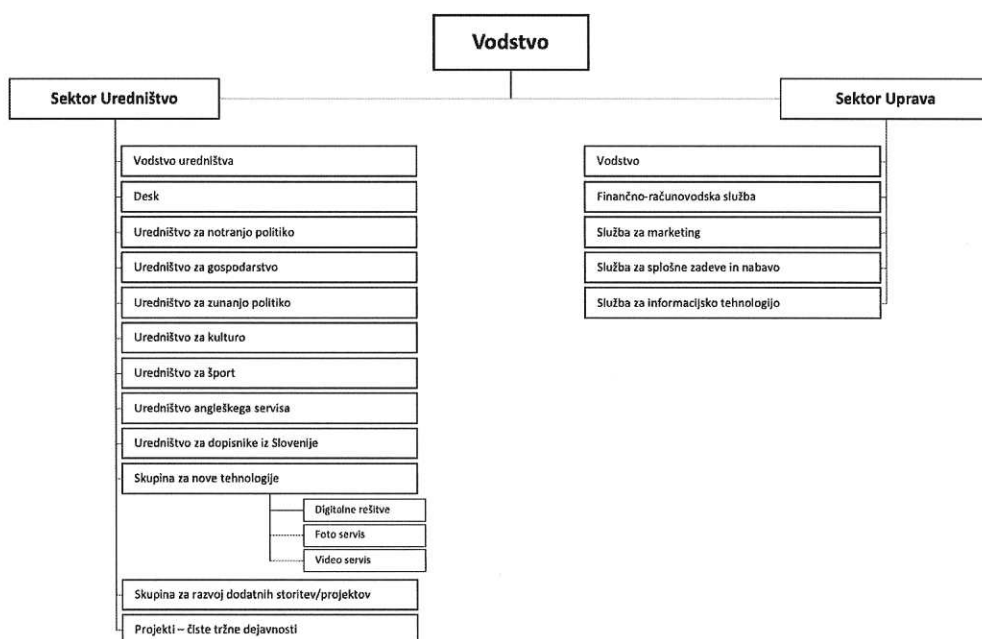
Vodstvo

Sektor Uredništvo

Vodstvo uredništva

Desk

Uredništvo za notranjo politiko

Uredništvo za gospodarstvo

Uredništvo za zunanjo politiko

Uredništvo za kulturo

Uredništvo za šport

Uredništvo angleškega servisa

Uredništvo za dopisnike iz Slovenije

Skupina za nove tehnologije

Digitalne rešitve

Foto servis

Video servis

Skupina za razvoj dodatnih storitev/projektov

Projekti – čiste tržne dejavnosti

Sektor Uprava

Vodstvo

Finančno-računovodska služba

Služba za marketing

Služba za splošne zadeve in nabavo

Služba za informacijsko tehnologijo